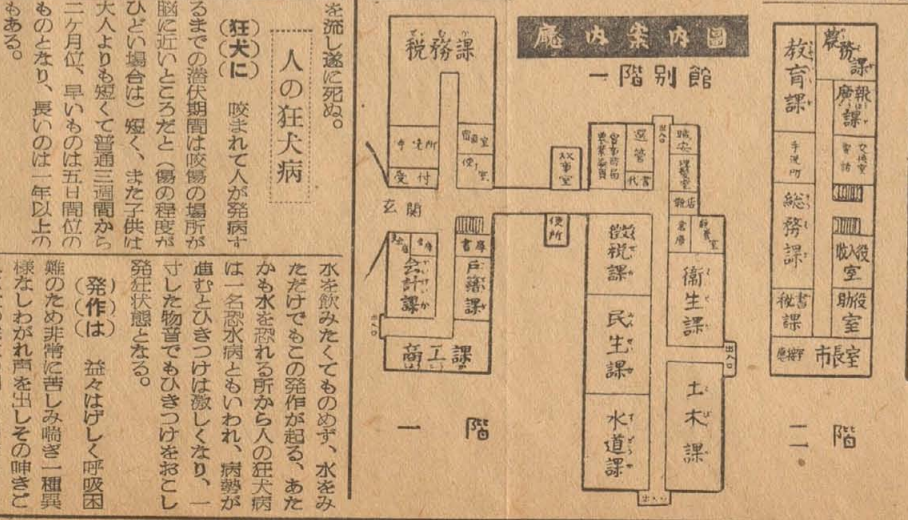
を流し遂に死ぬ。

人の狂犬病

（狂犬に）咬まれて人が発病するまでの潜伏期間は咬傷の場所が脳に近いところだと（傷の程度がひどい場合は）短く、また子供は大人よりも短くて普通三週間から二ケ月位、早いものは五日間位のものとなり、長いのは一年以上のもある。

（発作は）益々はげしく呼吸困難のため非常に苦しみ喘ぎ一種異様なしわがれ声を出しその呻きご

水を飲みたくてものめず、水をみただけでもこの発作が起る。あたかも水を恐れる所から人の狂犬病は一名恐水病ともいわれ、病勢が亩むとひきつけは激しくなり、一寸した物音でもひきつけをおこし発狂状態となる。

廳内案内圖

一階別館

税務課
手洗所
宿直室
使丁室
受付
玄関
文書室
選管
会議室
代書
職安
労基署
徴税課
民生課
水道課
衛生課
土木課
会計課
戸籍課
書庫
商工課
使所
倉庫
一階

教育課
庶務課
報課
手洗所
総務課
秘書課
収役室
助役室
応接室
市長室
二階